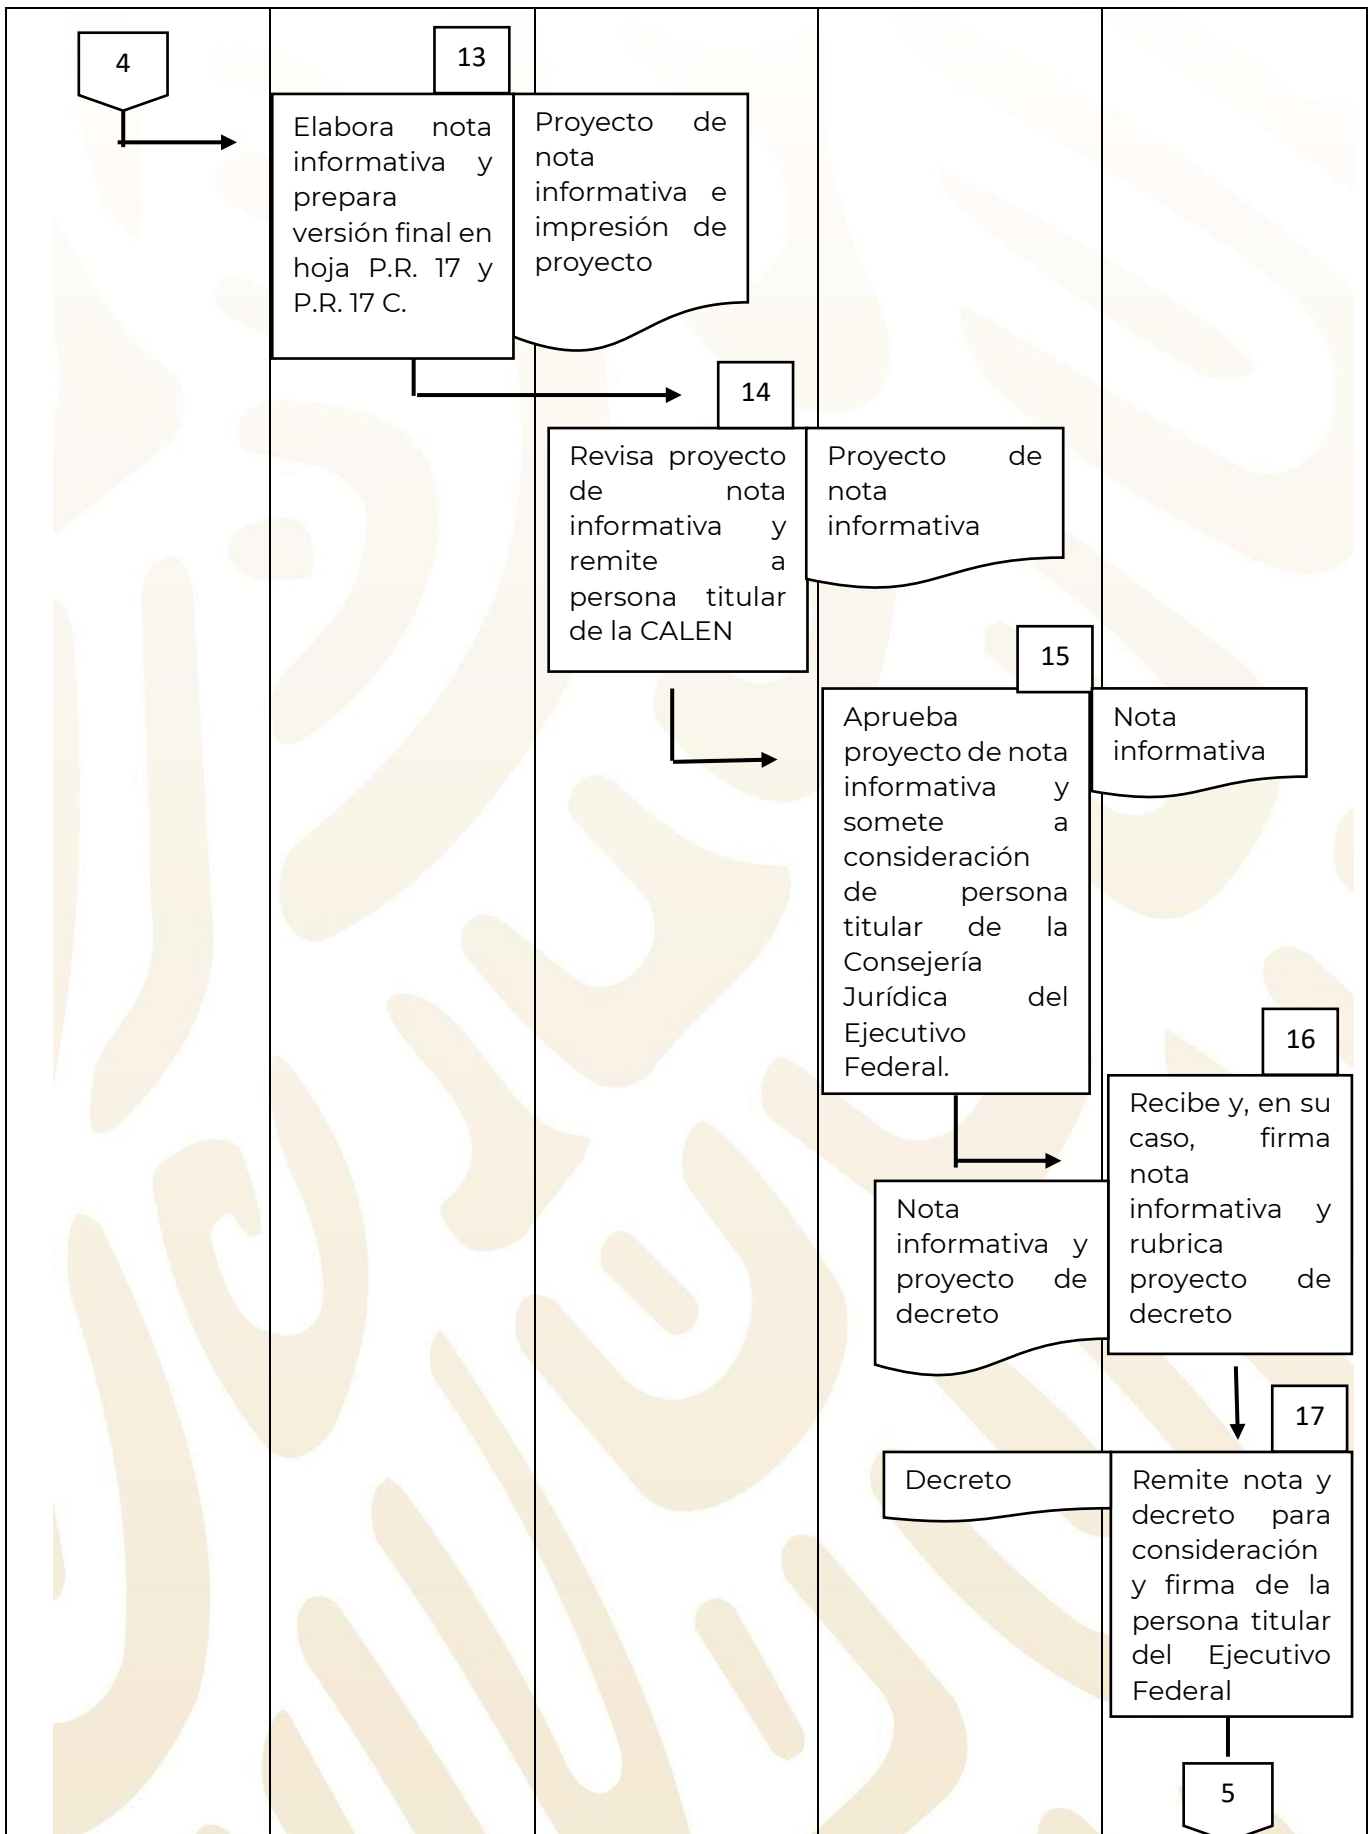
4

13

Elabora nota informativa y prepara versión final en hoja P.R. 17 y P.R. 17 C.

Proyecto de nota informativa e impresión de proyecto

14

Revisa proyecto de nota informativa y remite a persona titular de la CALEN

Proyecto de nota informativa

15

Aprueba proyecto de nota informativa y somete a consideración de persona titular de la Consejería Jurídica del Ejecutivo Federal.

Nota informativa

16

Recibe y, en su caso, firma nota informativa y rubrica proyecto de decreto

Nota informativa y proyecto de decreto

17

Decreto

Remite nota y decreto para consideración y firma de la persona titular del Ejecutivo Federal

5